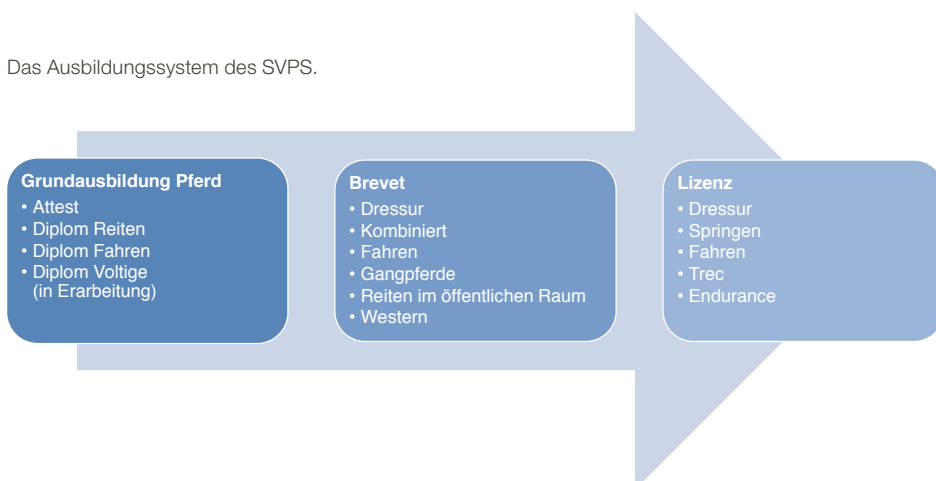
Das Ausbildungssystem des SVPS.

**Grundausbildung Pferd**
• Attest
• Diplom Reiten
• Diplom Fahren
• Diplom Voltige (in Erarbeitung)

**Brevet**
• Dressur
• Kombiniert
• Fahren
• Gangpferde
• Reiten im öffentlichen Raum
• Western

**Lizenz**
• Dressur
• Springen
• Fahren
• Trec
• Endurance